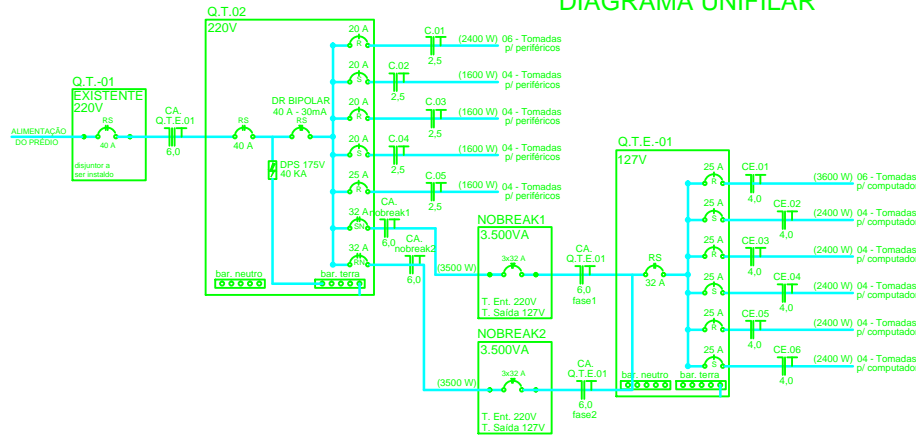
DIAGRAMA UNIFILAR

Q.T.-01
EXISTENTE
220V
ALIMENTAÇÃO DO PRÉDIO
RS
40 A
disjuntor a ser instalado

CA.
Q.T.E.01
6,0

Q.T.02
220V
RS
40 A
DR BIPOLAR
40 A - 30mA
RS
DPS 175V
40 KA

20 A
R
C.01
2,5
(2400 W) 06 - Tomadas p/ periféricos

20 A
S
C.02
2,5
(1600 W) 04 - Tomadas p/ periféricos

20 A
R
C.03
2,5
(1600 W) 04 - Tomadas p/ periféricos

20 A
S
C.04
2,5
(1600 W) 04 - Tomadas p/ periféricos

25 A
R
C.05
2,5
(1600 W) 04 - Tomadas p/ periféricos

32 A
SN
CA.
nobreak1
6,0

32 A
RN
CA.
nobreak2
6,0

bar. neutro
bar. terra

(3500 W)
NOBREAK1
3.500VA
3x32 A
T. Ent. 220V
T. Saída 127V

CA.
Q.T.E.01
6,0
fase1

(3500 W)
NOBREAK2
3.500VA
3x32 A
T. Ent. 220V
T. Saída 127V

CA.
Q.T.E.01
6,0
fase2

Q.T.E.-01
127V
RS
32 A
bar. neutro
bar. terra

25 A
R
CE.01
4,0
(3600 W) 06 - Tomadas p/ computado

25 A
S
CE.02
4,0
(2400 W) 04 - Tomadas p/ computado

25 A
R
CE.03
4,0
(2400 W) 04 - Tomadas p/ computado

25 A
S
CE.04
4,0
(2400 W) 04 - Tomadas p/ computado

25 A
R
CE.05
4,0
(2400 W) 04 - Tomadas p/ computado

25 A
S
CE.06
4,0
(2400 W) 04 - Tomadas p/ computado